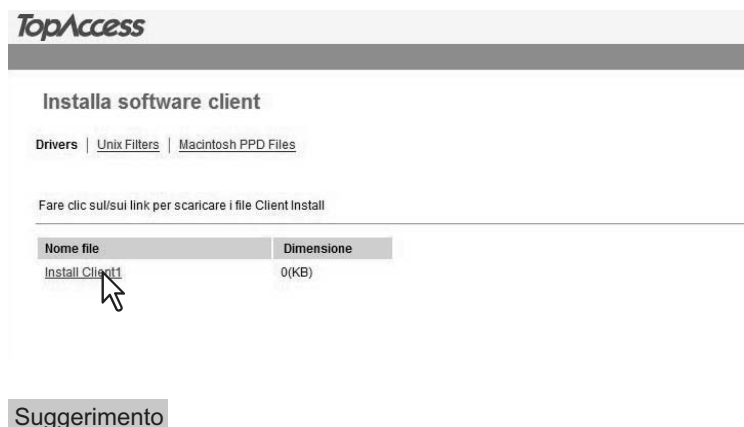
TopAccess

Installa software client

Drivers | Unix Filters | Macintosh PPD Files

Fare clic sul/sui link per scaricare i file Client Install

| Nome file | Dimensione |
|---|---|
| Install Client1 | 0(KB) |

Suggerimento